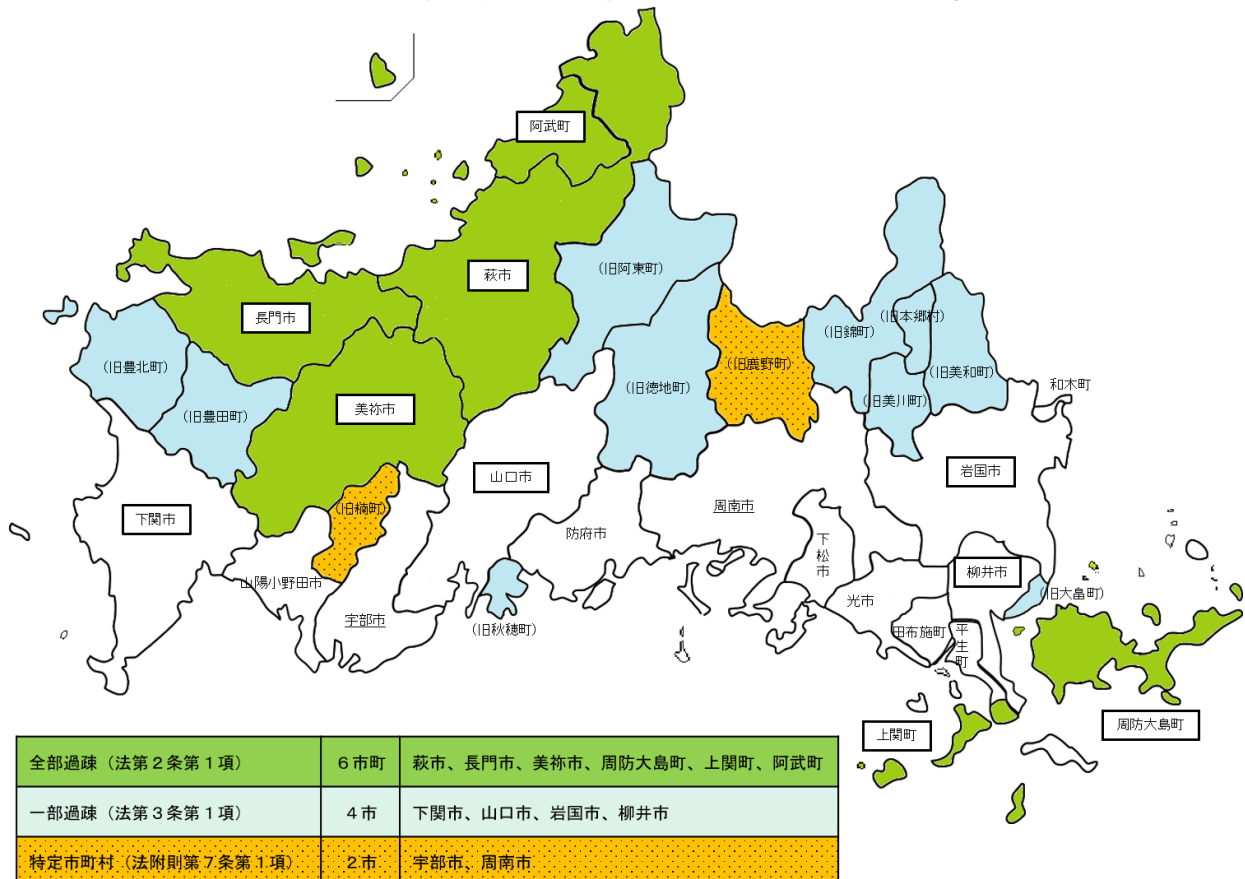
阿武町

萩市

長門市

美祢市

(旧阿東町)

(旧豊北町)

(旧豊田町)

(旧徳地町)

(旧鹿野町)

(旧錦町)

(旧本郷村)

(旧美和町)

(旧美川町)

和木町

岩国市

山口市

下関市

(旧楠町)

周南市

防府市

下松市

柳井市

山陽小野田市

宇部市

(旧秋穂町)

光市

田布施町

平生町

(旧大島町)

上関町

周防大島町

| 全部過疎（法第２条第１項） | ６市町 | 萩市、長門市、美祢市、周防大島町、上関町、阿武町 |
|---|---|---|
| 一部過疎（法第３条第１項） | ４市 | 下関市、山口市、岩国市、柳井市 |
| 特定市町村（法附則第７条第１項） | ２市 | 宇部市、周南市 |